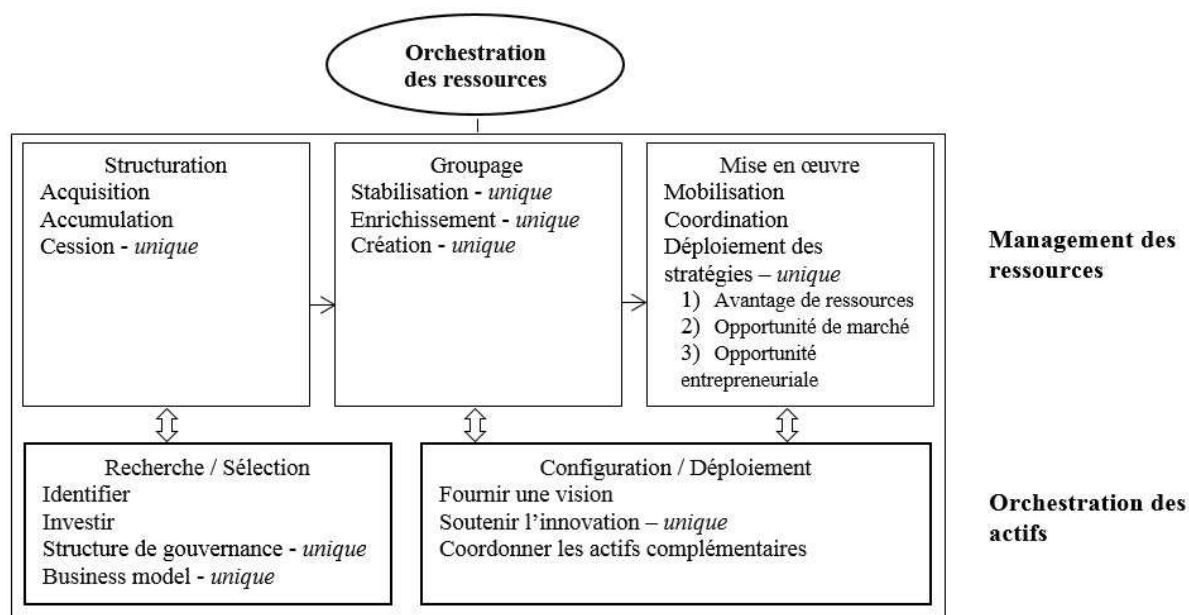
Orchestration des ressources

Structuration
Acquisition
Accumulation
Cession - *unique*

Groupage
Stabilisation - *unique*
Enrichissement - *unique*
Création - *unique*

Mise en œuvre
Mobilisation
Coordination
Déploiement des stratégies – *unique*
1) Avantage de ressources
2) Opportunité de marché
3) Opportunité entrepreneuriale

Management des ressources

Recherche / Sélection
Identifier
Investir
Structure de gouvernance - *unique*
Business model - *unique*

Configuration / Déploiement
Fournir une vision
Soutenir l'innovation – *unique*
Coordonner les actifs complémentaires

Orchestration des actifs